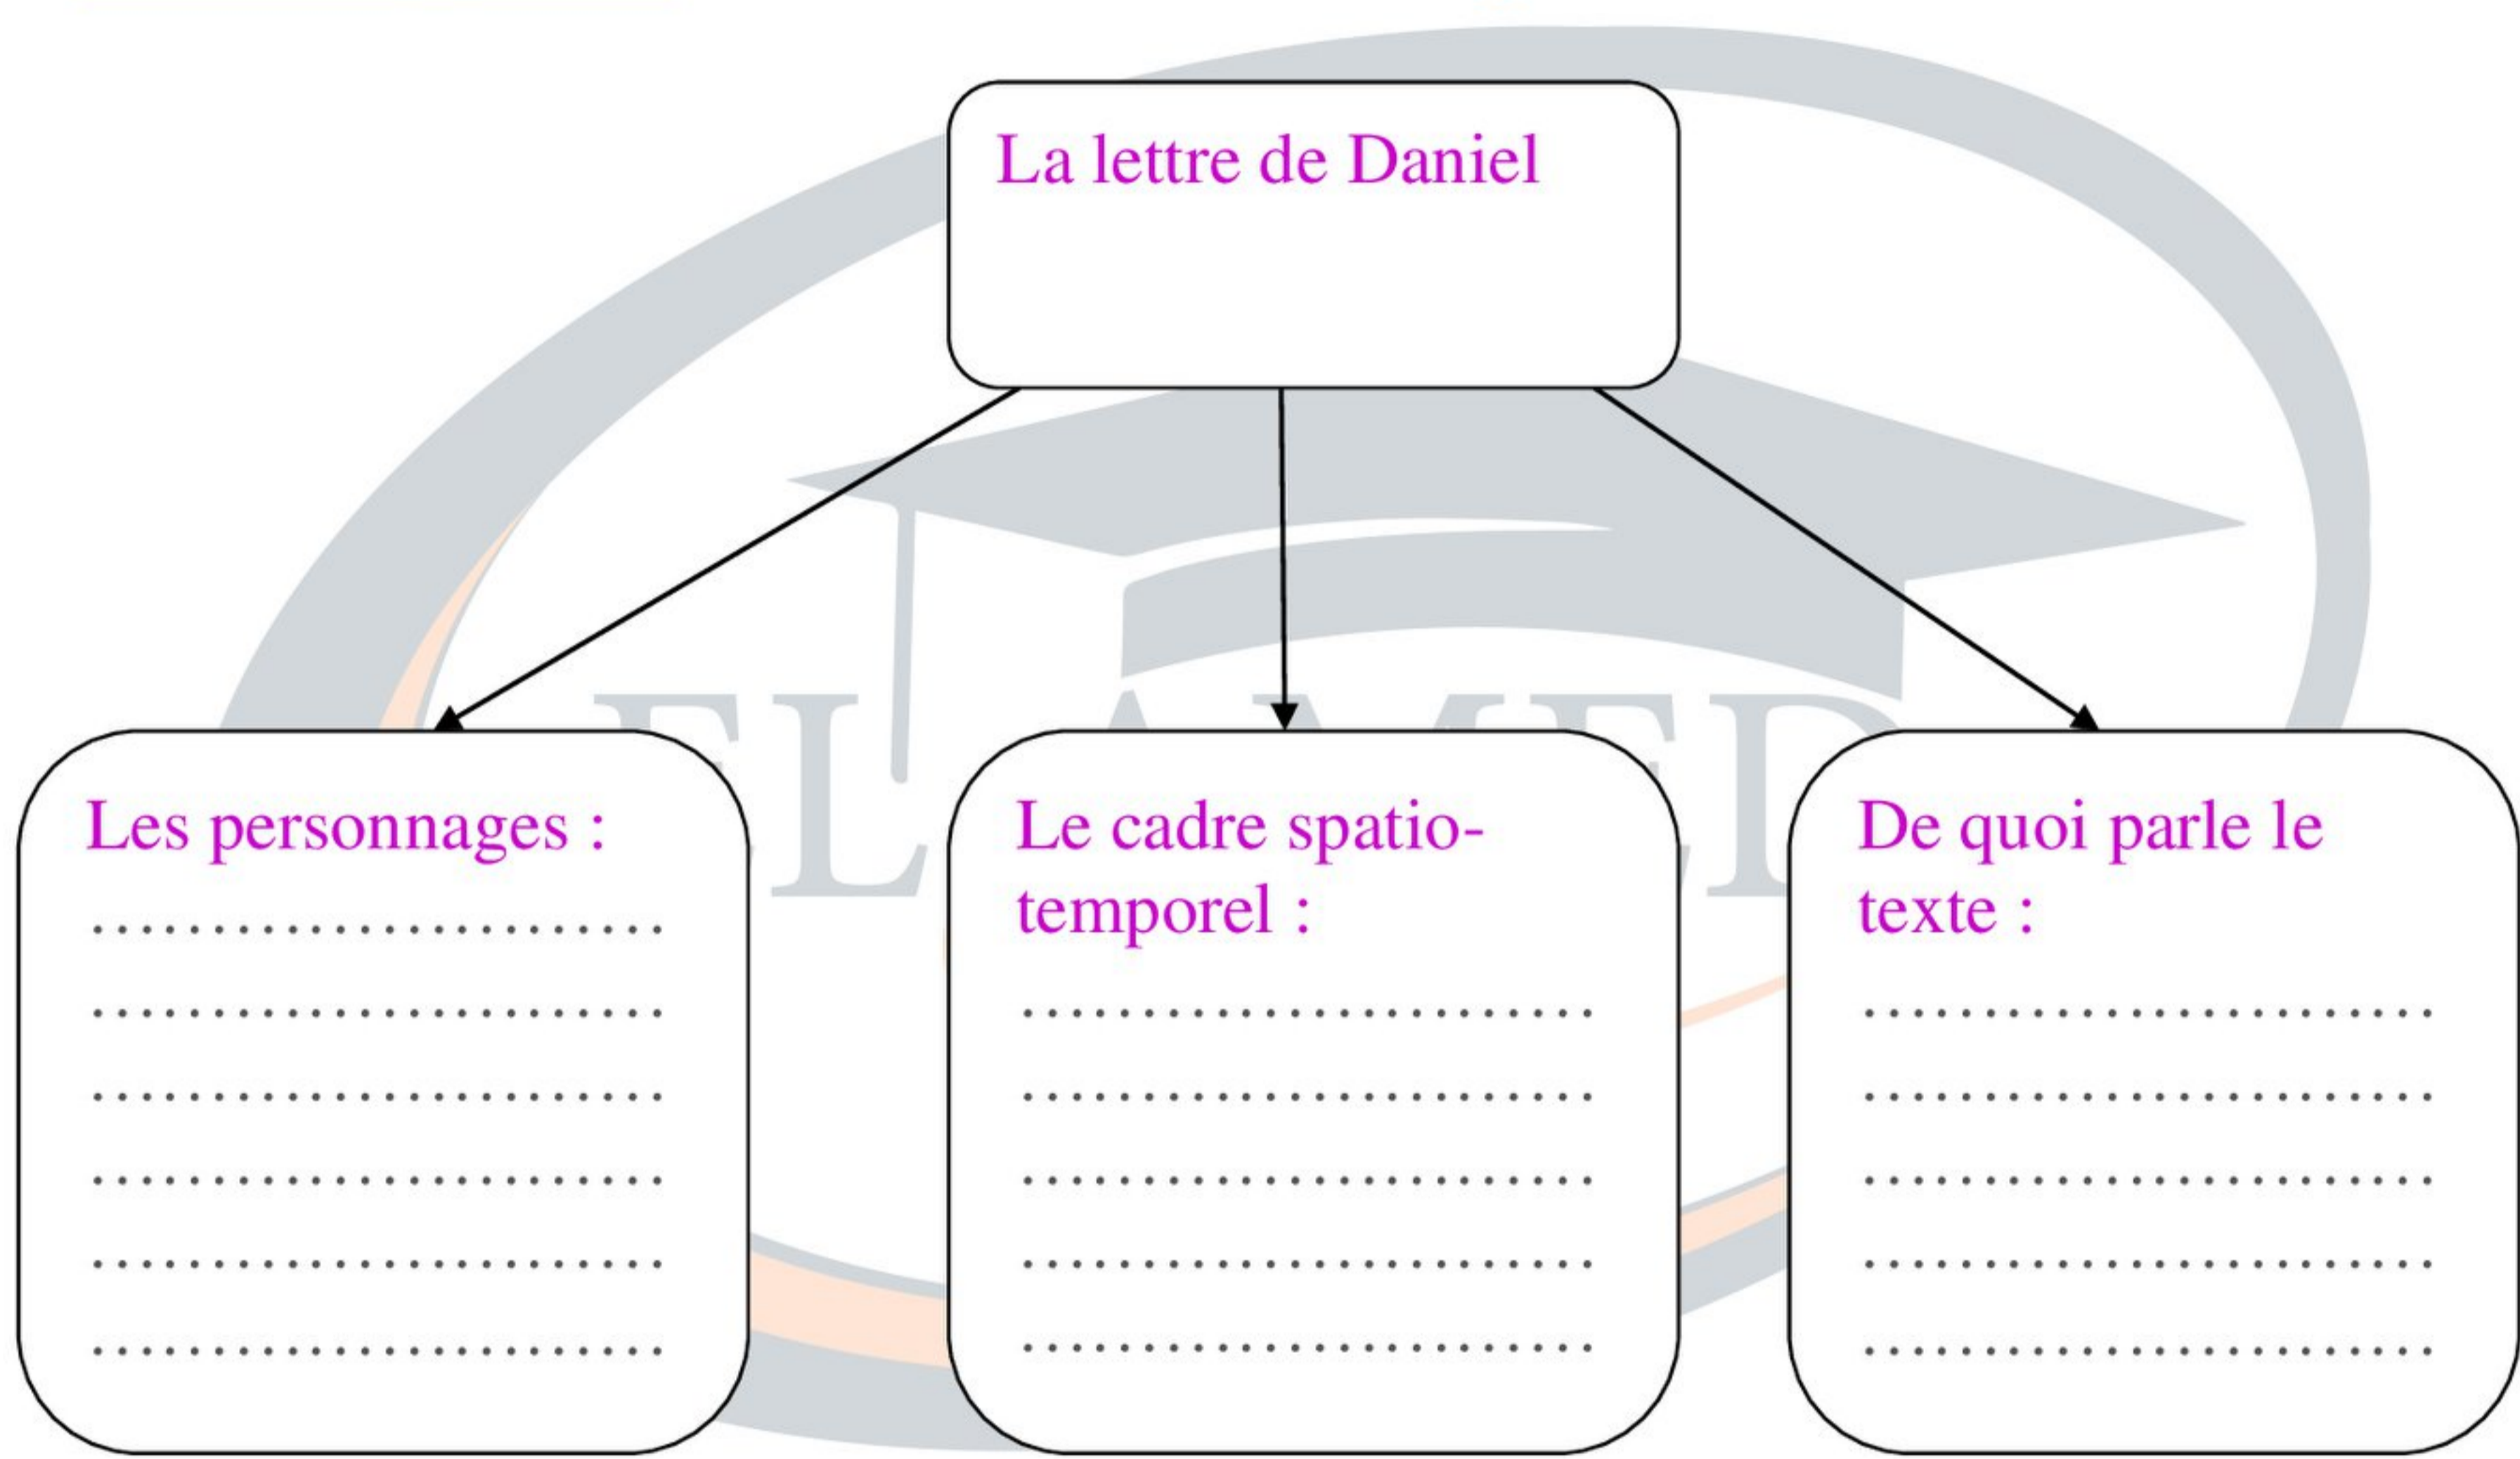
La lettre de Daniel

Les personnages :
........................
........................
........................
........................
........................
........................

Le cadre spatio-temporel :
........................
........................
........................
........................
........................

De quoi parle le texte :
........................
........................
........................
........................
........................